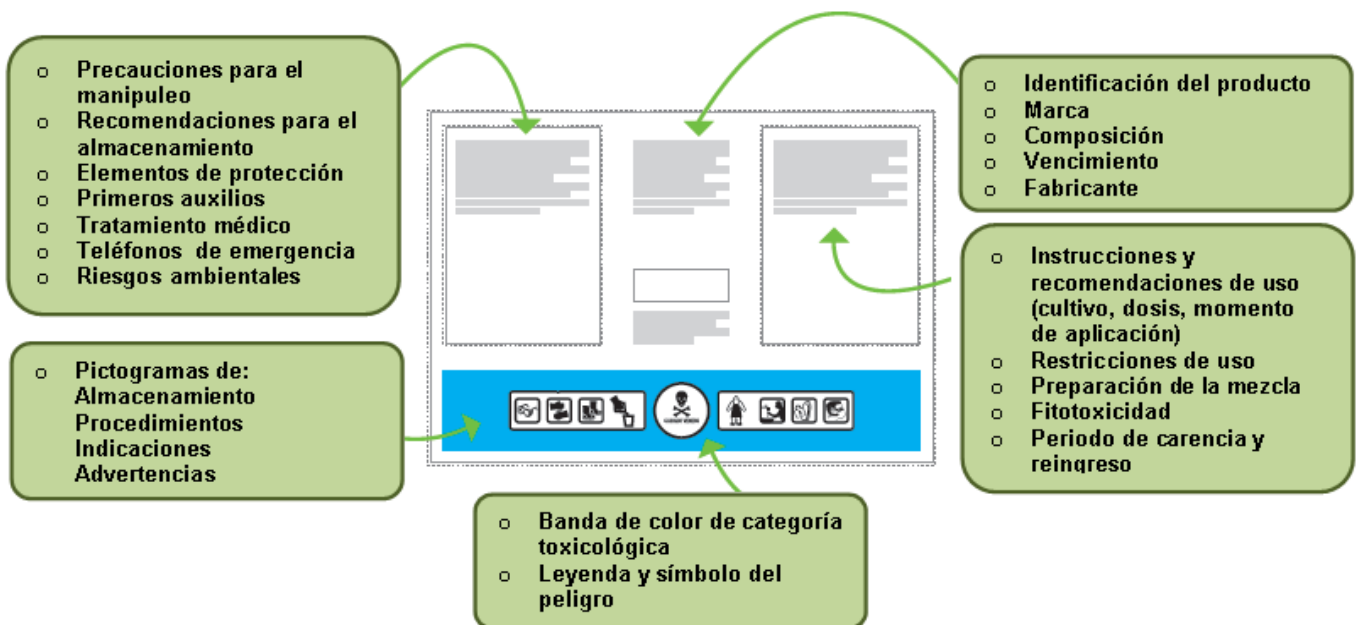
o Precauciones para el manipuleo
o Recomendaciones para el almacenamiento
o Elementos de protección
o Primeros auxilios
o Tratamiento médico
o Teléfonos de emergencia
o Riesgos ambientales

o Identificación del producto
o Marca
o Composición
o Vencimiento
o Fabricante

o Instrucciones y recomendaciones de uso (cultivo, dosis, momento de aplicación)
o Restricciones de uso
o Preparación de la mezcla
o Fitotoxicidad
o Periodo de carencia y reingreso

o Pictogramas de: Almacenamiento Procedimientos Indicaciones Advertencias

o Banda de color de categoría toxicológica
o Leyenda y símbolo del peligro